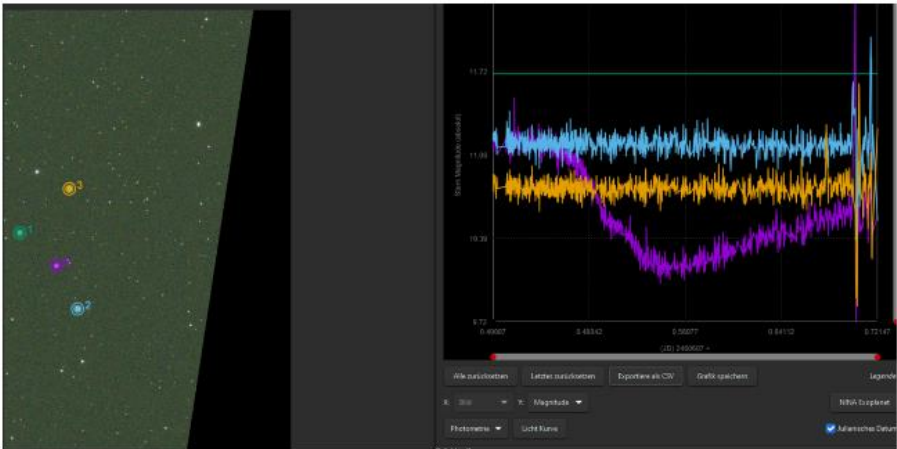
3
1
2

11.72
11.06
10.39
9.72
Stern Magnitude (absolut)
0.40987
0.48342
0.56077
0.64112
0.72147
(JD) 2460607 +

Alle zurücksetzen
Letztes zurücksetzen
Exportiere als CSV
Grafik speichern
Legende
X: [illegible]
Y: Magnitude
NINA Exoplanet
Photometrie
Licht Kurve
Julianisches Datum